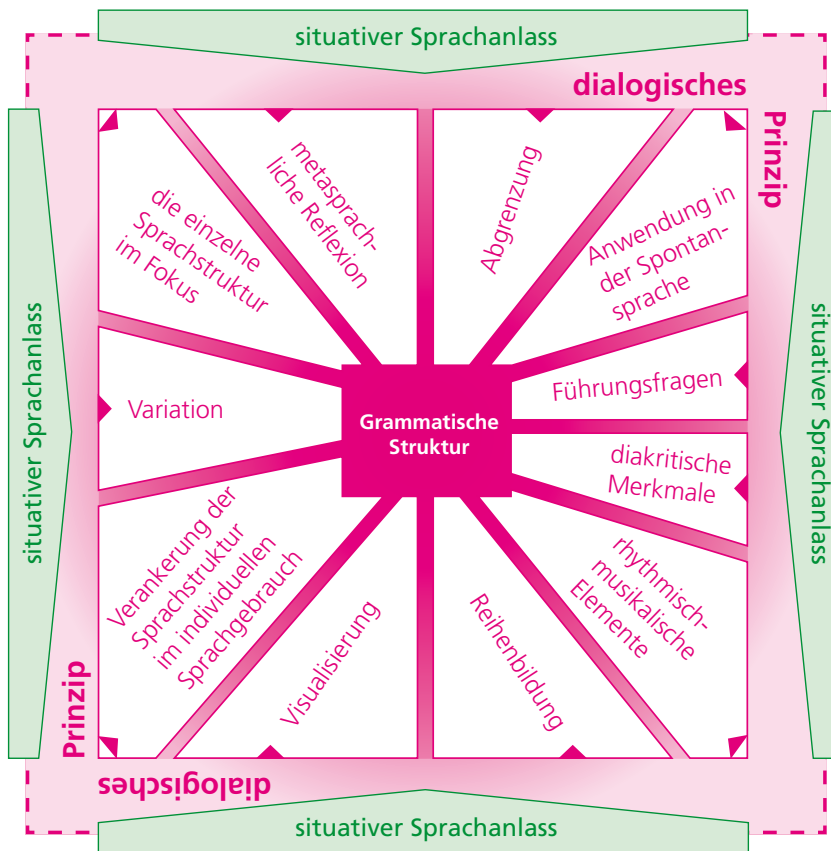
situativer Sprachanlass

dialogisches

Prinzip

situativer Sprachanlass

situativer Sprachanlass

metasprachliche Reflexion

die einzelne Sprachstruktur im Fokus

Abgrenzung

Anwendung in der Spontansprache

Variation

Grammatische Struktur

Führungsfragen

diakritische Merkmale

Verankerung der Sprachstruktur im individuellen Sprachgebrauch

Visualisierung

Reihenbildung

rhythmisch-musikalische Elemente

Prinzip

dialogisches

situativer Sprachanlass